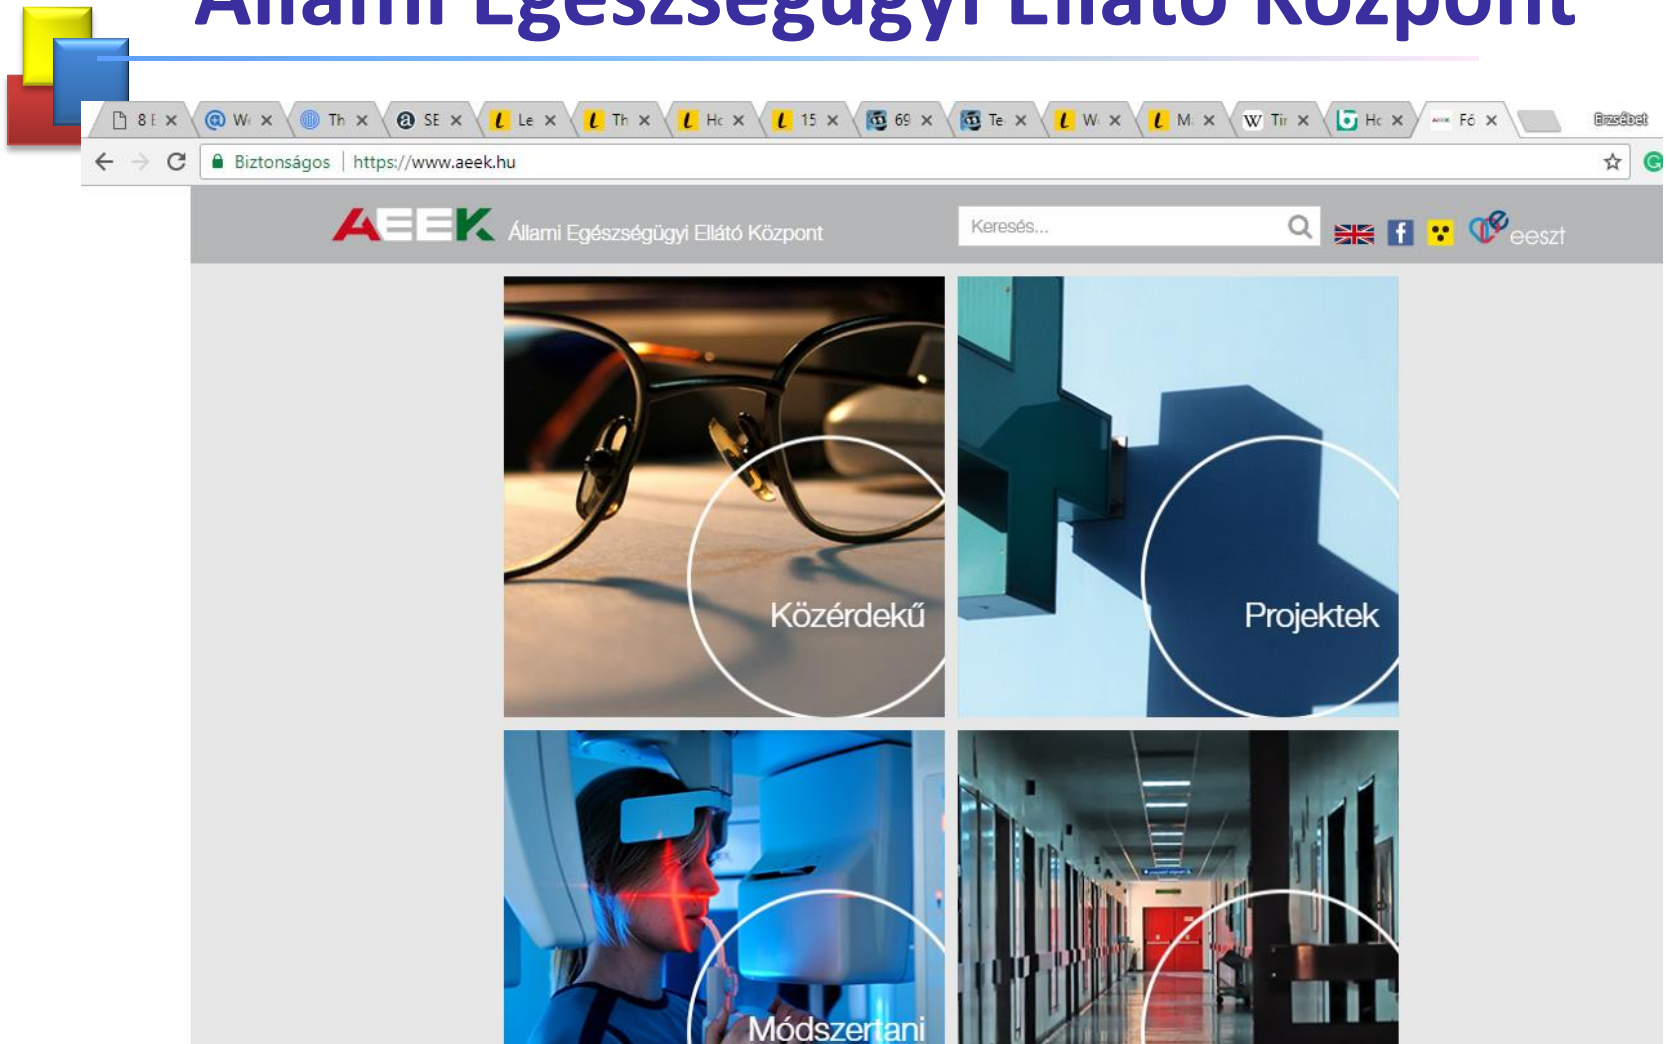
Állami Egészségügyi Ellátó Központ

8 E × W × Th × SE × Le × Th × Hc × 15 × 69 × Te × W × M × Tir × Hc × Fő × Erzsébet

Biztonságos https://www.aeek.hu

AEEK Állami Egészségügyi Ellátó Központ

Keresés...

eeszt

Közérdekű

Projektek

Módszertani